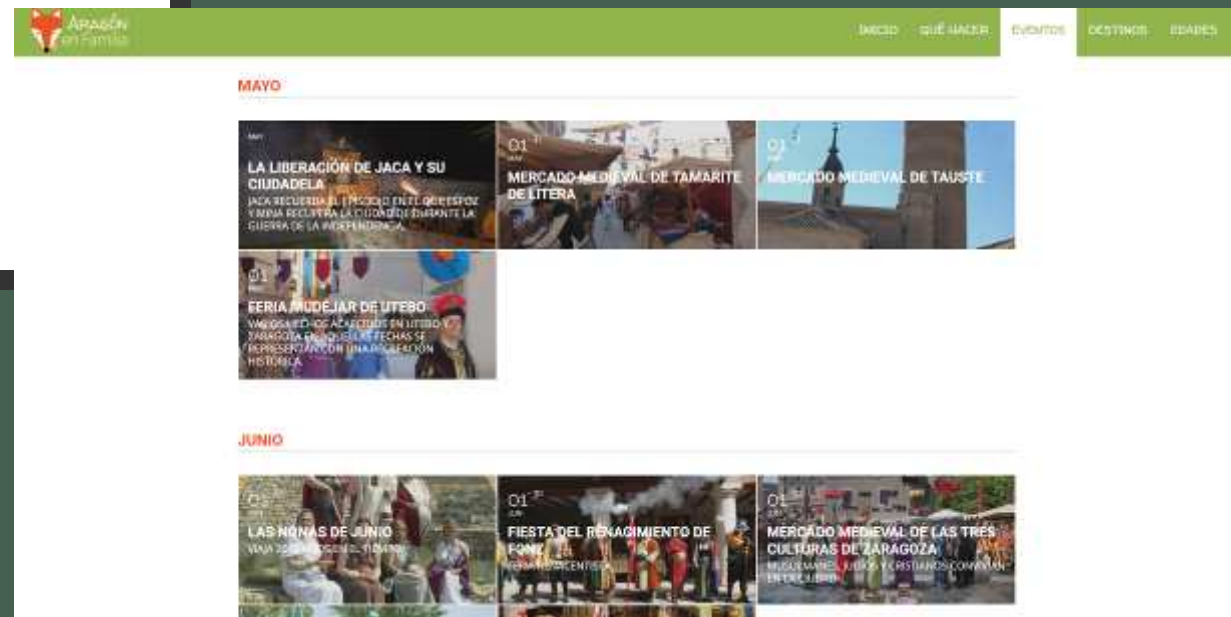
Aragón en Familia

INICIO QUÉ HACER EVENTOS DESTINOS EDADES

MAYO

MAY

LA LIBERACIÓN DE JACA Y SU CIUDADELA

JACA RECUERDA EL EPISODIO EN EL QUE ESPOZ Y MINA RECUPERA LA CIUDAD DURANTE LA GUERRA DE LA INDEPENDENCIA

01 MAY

MERCADO MEDIEVAL DE TAMARITE DE LITERA

01 MAY

MERCADO MEDIEVAL DE TAUSTE

01 MAY

FERIA MUDÉJAR DE UTEBO

VARIOS HECHOS ACAECIDOS EN UTEBO Y ZARAGOZA EN AQUELLAS FECHAS SE REPRESENTAN CON UNA RECREACIÓN HISTÓRICA

JUNIO

01 JUN

LAS NONAS DE JUNIO

VIAJA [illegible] EL TIEMPO

01 JUN

FIESTA DEL RENACIMIENTO DE FONZ

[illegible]

01 JUN

MERCADO MEDIEVAL DE LAS TRES CULTURAS DE ZARAGOZA

MUSULMANES, JUDÍOS Y CRISTIANOS CONVIVIAN EN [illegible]